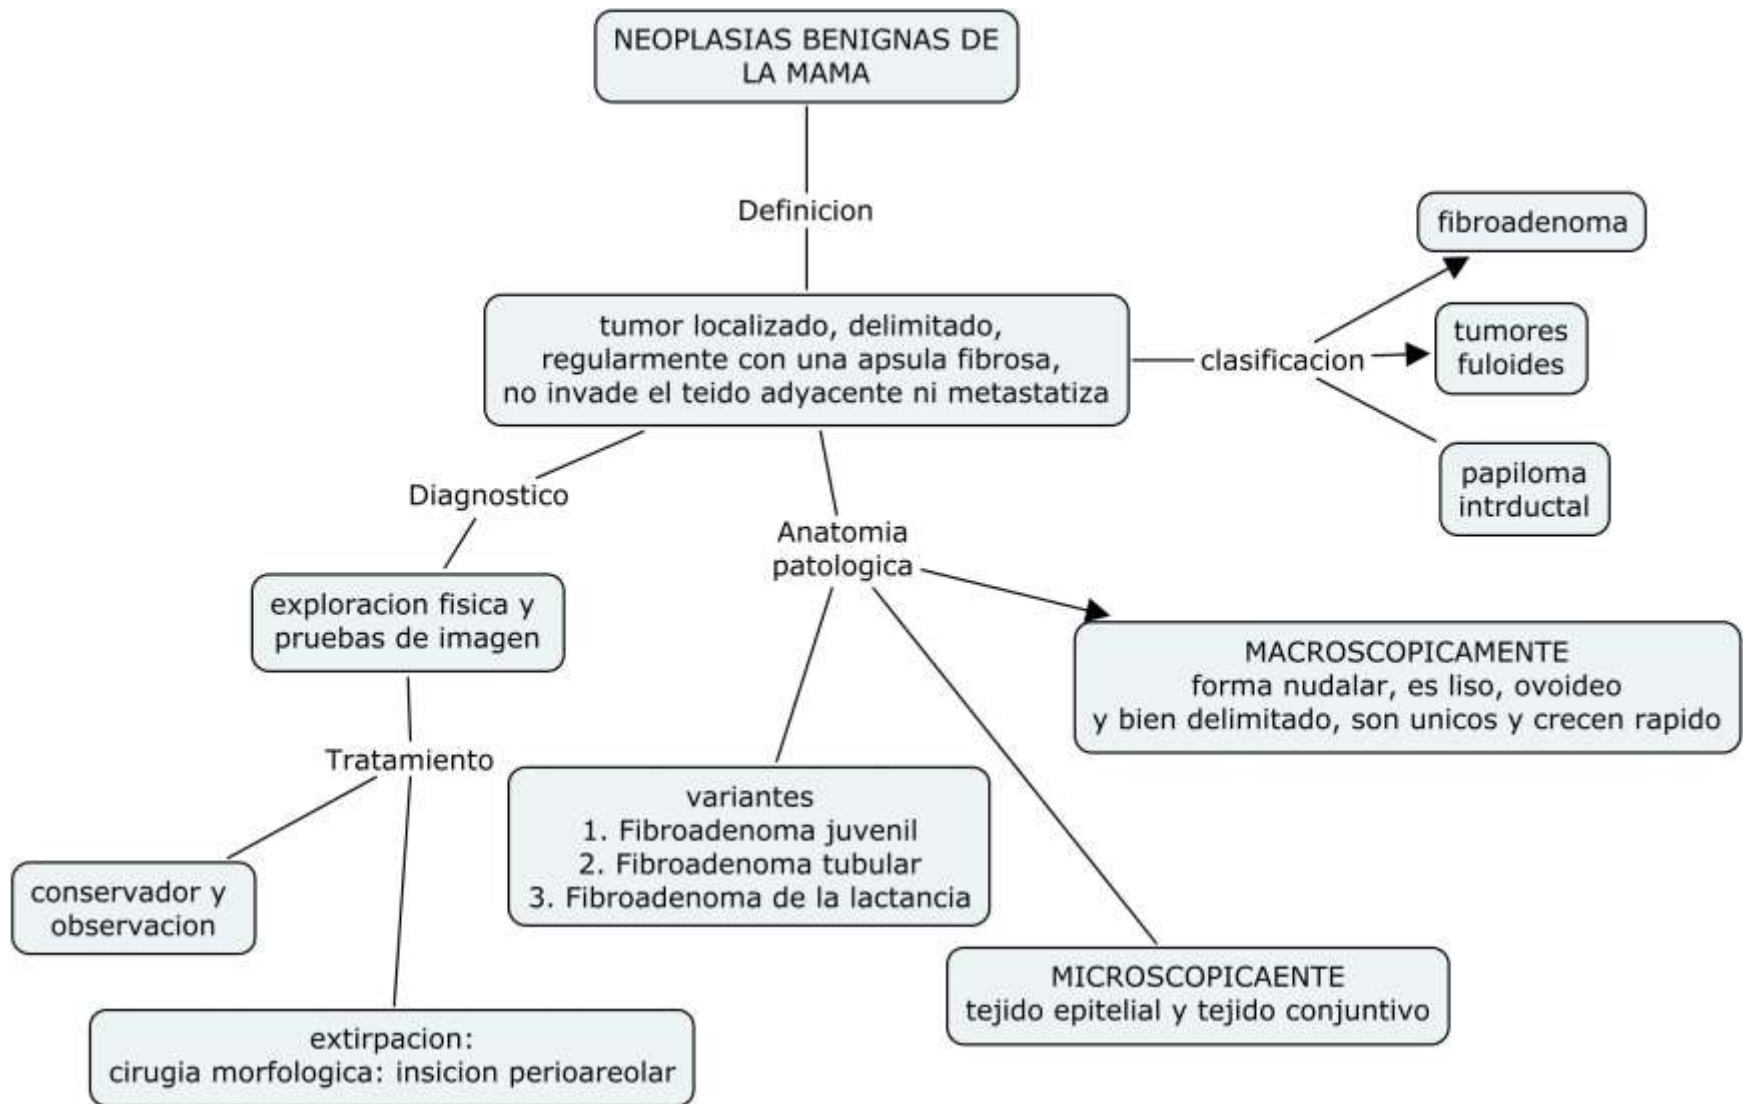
NEOPLASIAS BENIGNAS DE LA MAMA

Definicion

tumor localizado, delimitado, regularmente con una apsula fibrosa, no invade el teido adyacente ni metastatiza

clasificacion

fibroadenoma

tumores fuloides

papiloma intrductal

Diagnostico

exploracion fisica y pruebas de imagen

Tratamiento

conservador y observacion

extirpacion:
cirugia morfologica: insicion perioareolar

Anatomia patologica

MACROSCOPICAMENTE
forma nudalar, es liso, ovoideo y bien delimitado, son unicos y crecen rapido

variantes
1. Fibroadenoma juvenil
2. Fibroadenoma tubular
3. Fibroadenoma de la lactancia

MICROSCOPICAENTE
tejido epitelial y tejido conjuntivo